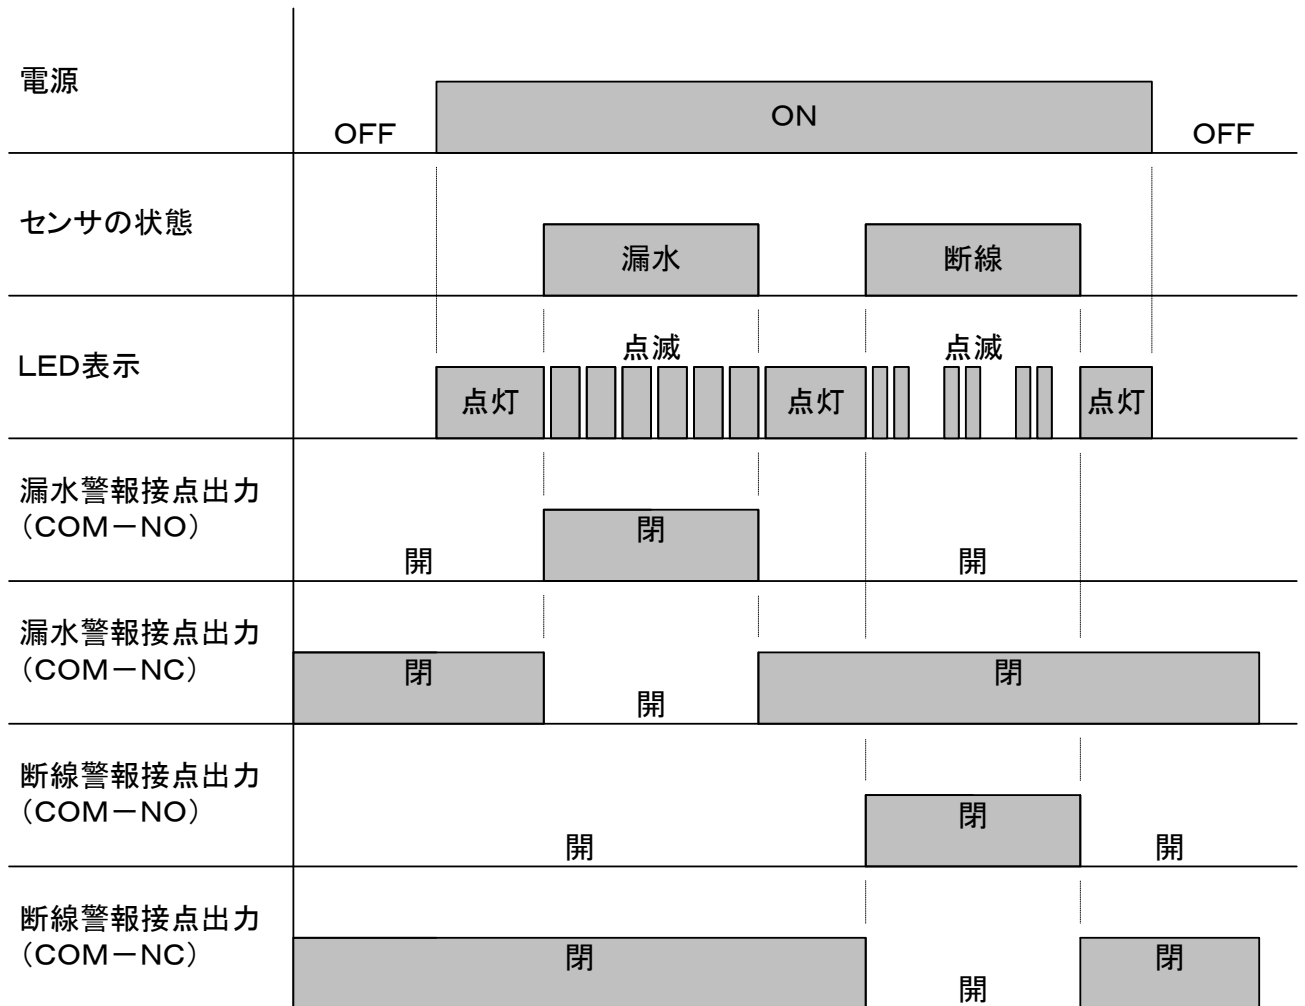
電源
OFF
ON
OFF

センサの状態
漏水
断線

LED表示
点滅
点滅
点灯
点灯
点灯

漏水警報接点出力（COM－NO）
閉
開
開

漏水警報接点出力（COM－NC）
閉
開
閉

断線警報接点出力（COM－NO）
閉
開
開

断線警報接点出力（COM－NC）
閉
開
閉